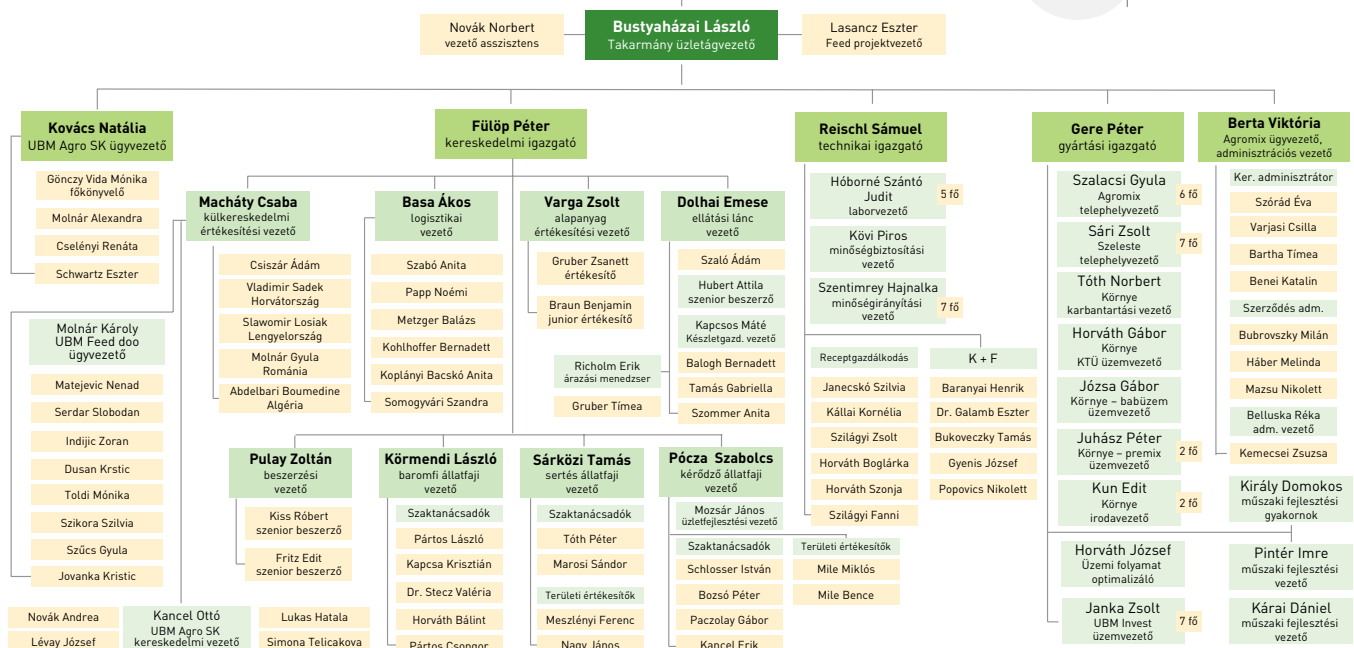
Novák Norbert
vezető asszisztens

Bustyaházai László
Takarmány üzletágvezető

Lasancz Eszter
Feed projektvezető

Kovács Natália
UBM Agro SK ügyvezető

Gönczy Vida Mónika
főkönyvelő

Molnár Alexandra

Cselényi Renáta

Schwartz Eszter

Molnár Károly
UBM Feed doo
ügyvezető

Matejevic Nenad

Serdar Slobodan

Indijic Zoran

Dusan Krstic

Toldi Mónika

Szikora Szilvia

Szűcs Gyula

Jovanka Kristic

Fülöp Péter
kereskedelmi igazgató

Macháty Csaba
külkereskedelmi értékesítési vezető

Csiszár Ádám

Vladimir Sadek
Horvátország

Slawomir Losiak
Lengyelország

Molnár Gyula
Románia

Abdelbari Boumedine
Algéria

Basa Ákos
logisztikai vezető

Szabó Anita

Papp Noémi

Metzger Balázs

Kohlhoffer Bernadett

Koplányi Bacskó Anita

Somogyvári Szandra

Varga Zsolt
alapanyag értékesítési vezető

Gruber Zsanett
értékesítő

Braun Benjamin
junior értékesítő

Richolm Erik
árazási menedzser

Gruber Tímea

Dolhai Emese
ellátási lánc vezető

Szaló Ádám

Hubert Attila
szenior beszerző

Kapcsos Máté
Készletgazd. vezető

Balogh Bernadett

Tamás Gabriella

Szommer Anita

Pulay Zoltán
beszerzési vezető

Kiss Róbert
szenior beszerző

Fritz Edit
szenior beszerző

Körmendi László
baromfi állatfaji vezető

Szaktanácsadók

Pártos László

Kapcsa Krisztián

Dr. Stecz Valéria

Horváth Bálint

Pártos Csongor

Sárközi Tamás
sertés állatfaji vezető

Szaktanácsadók

Tóth Péter

Marosi Sándor

Területi értékesítők

Meszlényi Ferenc

Nagy János

Pócza Szabolcs
kérődző állatfaji vezető

Mozsár János
üzletfejlesztési vezető

Szaktanácsadók

Schlosser István

Bozsó Péter

Paczolay Gábor

Kancel Erik

Területi értékesítők

Mile Miklós

Mile Bence

Novák Andrea

Lévay József

Kancel Ottó
UBM Agro SK
kereskedelmi vezető

Lukas Hatala

Simona Telicakova

Reischl Sámuel
technikai igazgató

Hóborné Szántó Judit
laborvezető
5 fő

Kövi Piros
minőségbiztosítási vezető

Szentimrey Hajnalka
minőségirányítási vezető
7 fő

Receptgazdálkodás

Janecskó Szilvia

Kállai Kornélia

Szilágyi Zsolt

Horváth Boglárka

Horváth Szonja

Szilágyi Fanni

K + F

Baranyai Henrik

Dr. Galamb Eszter

Bukoveczky Tamás

Gyenis József

Popovics Nikolett

Gere Péter
gyártási igazgató

Szalacsi Gyula
Agromix telephelyvezető
6 fő

Sári Zsolt
Szeleste telephelyvezető
7 fő

Tóth Norbert
Környe karbantartási vezető

Horváth Gábor
Környe
KTÜ üzemvezető

Józsa Gábor
Környe – babüzem üzemvezető

Juhász Péter
Környe – premix üzemvezető
2 fő

Kun Edit
Környe irodavezető
2 fő

Horváth József
Üzemi folyamat optimalizáló

Janka Zsolt
UBM Invest üzemvezető
7 fő

Berta Viktória
Agromix ügyvezető, adminisztrációs vezető

Ker. adminisztrátor

Szórád Éva

Varjasi Csilla

Bartha Tímea

Benei Katalin

Szerződés adm.

Bubrovszky Milán

Háber Melinda

Mazsu Nikolett

Belluska Réka
adm. vezető

Kemecsei Zsuzsa

Király Domokos
műszaki fejlesztési gyakornok

Pintér Imre
műszaki fejlesztési vezető

Kárai Dániel
műszaki fejlesztési vezető